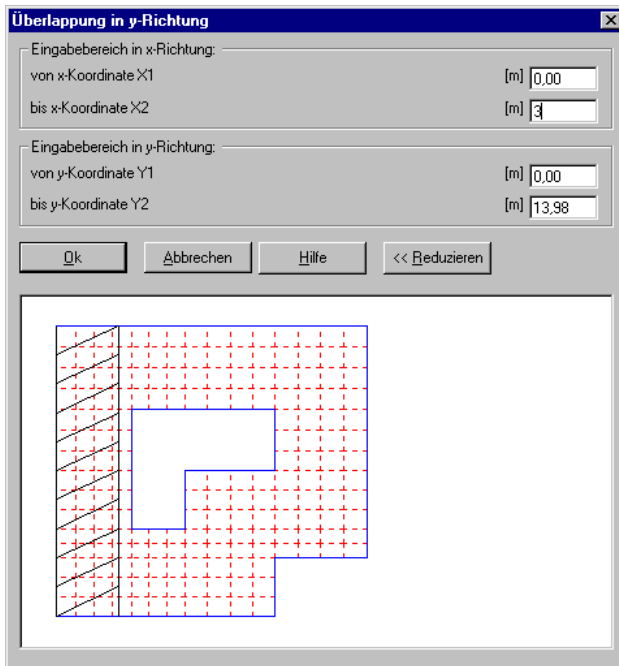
Überlappung in y-Richtung

Eingabebereich in x-Richtung:
von x-Koordinate X1 [m] 0,00
bis x-Koordinate X2 [m] 3

Eingabebereich in y-Richtung:
von y-Koordinate Y1 [m] 0,00
bis y-Koordinate Y2 [m] 13,98

Ok
Abbrechen
Hilfe
<< Reduzieren